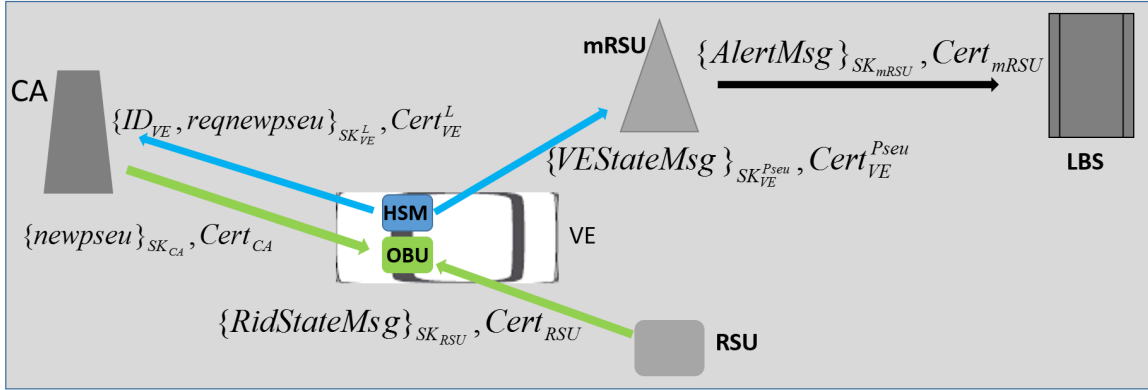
mRSU

$\{AlertMsg\}_{SK_{mRSU}}, Cert_{mRSU}$

CA

$\{ID_{VE}, reqnewpseu\}_{SK_{VE}^{L}}, Cert_{VE}^{L}$

$\{VEStateMsg\}_{SK_{VE}^{Pseu}}, Cert_{VE}^{Pseu}$

LBS

HSM

$\{newpseu\}_{SK_{CA}}, Cert_{CA}$

VE

OBU

$\{RidStateMsg\}_{SK_{RSU}}, Cert_{RSU}$

RSU